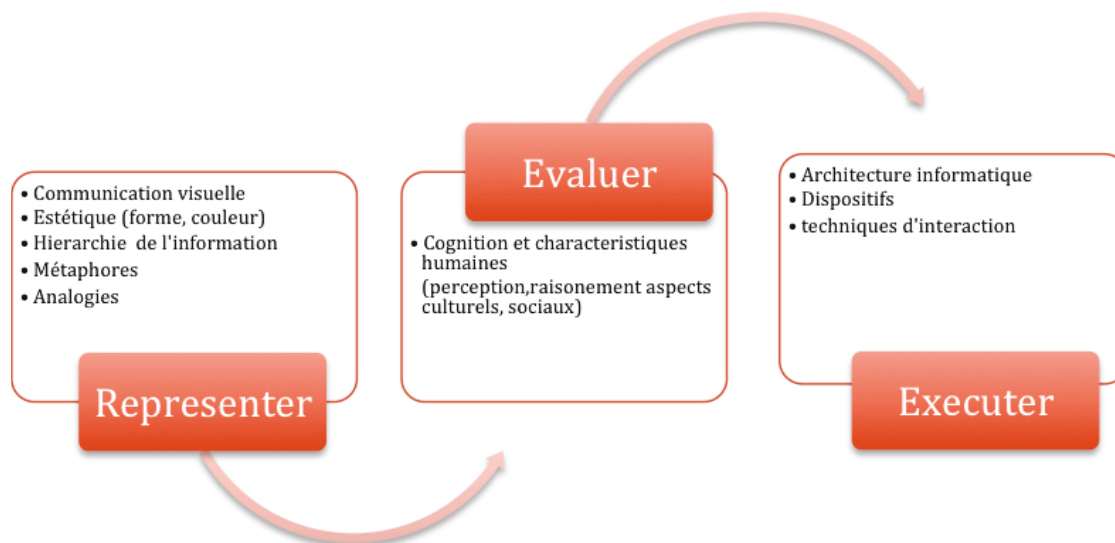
• Communication visuelle
• Estétique (forme, couleur)
• Hierarchie de l'information
• Métaphores
• Analogies

Representer

Evaluer

• Cognition et characteristiques humaines (perception,raisonement aspects culturels, sociaux)

• Architecture informatique
• Dispositifs
• techniques d'interaction

Executer